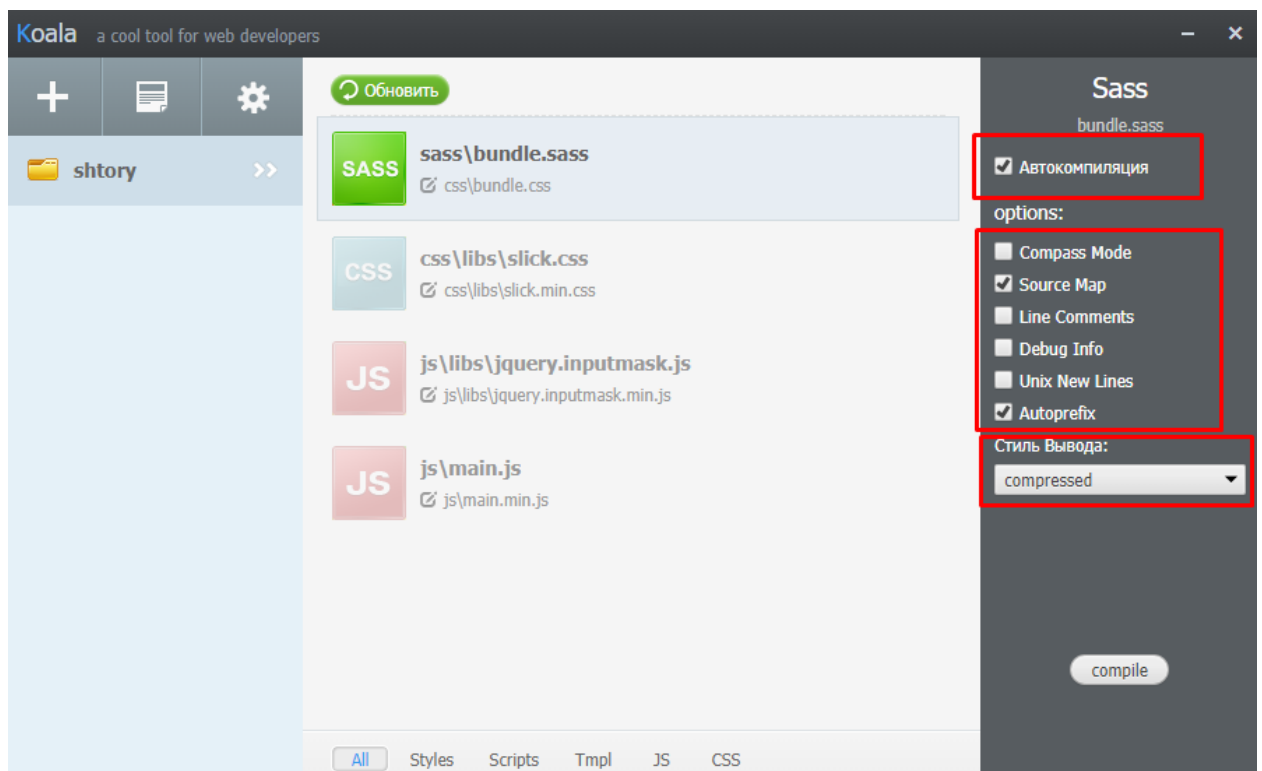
Koala a cool tool for web developers

shtory

Обновить

SASS
sass\bundle.sass
css\bundle.css

CSS
css\libs\slick.css
css\libs\slick.min.css

JS
js\libs\jquery.inputmask.js
js\libs\jquery.inputmask.min.js

JS
js\main.js
js\main.min.js

All Styles Scripts Tmpl JS CSS

Sass
bundle.sass

Автокомпиляция

options:

Compass Mode
Source Map
Line Comments
Debug Info
Unix New Lines
Autoprefix

Стиль Вывода:
compressed

compile